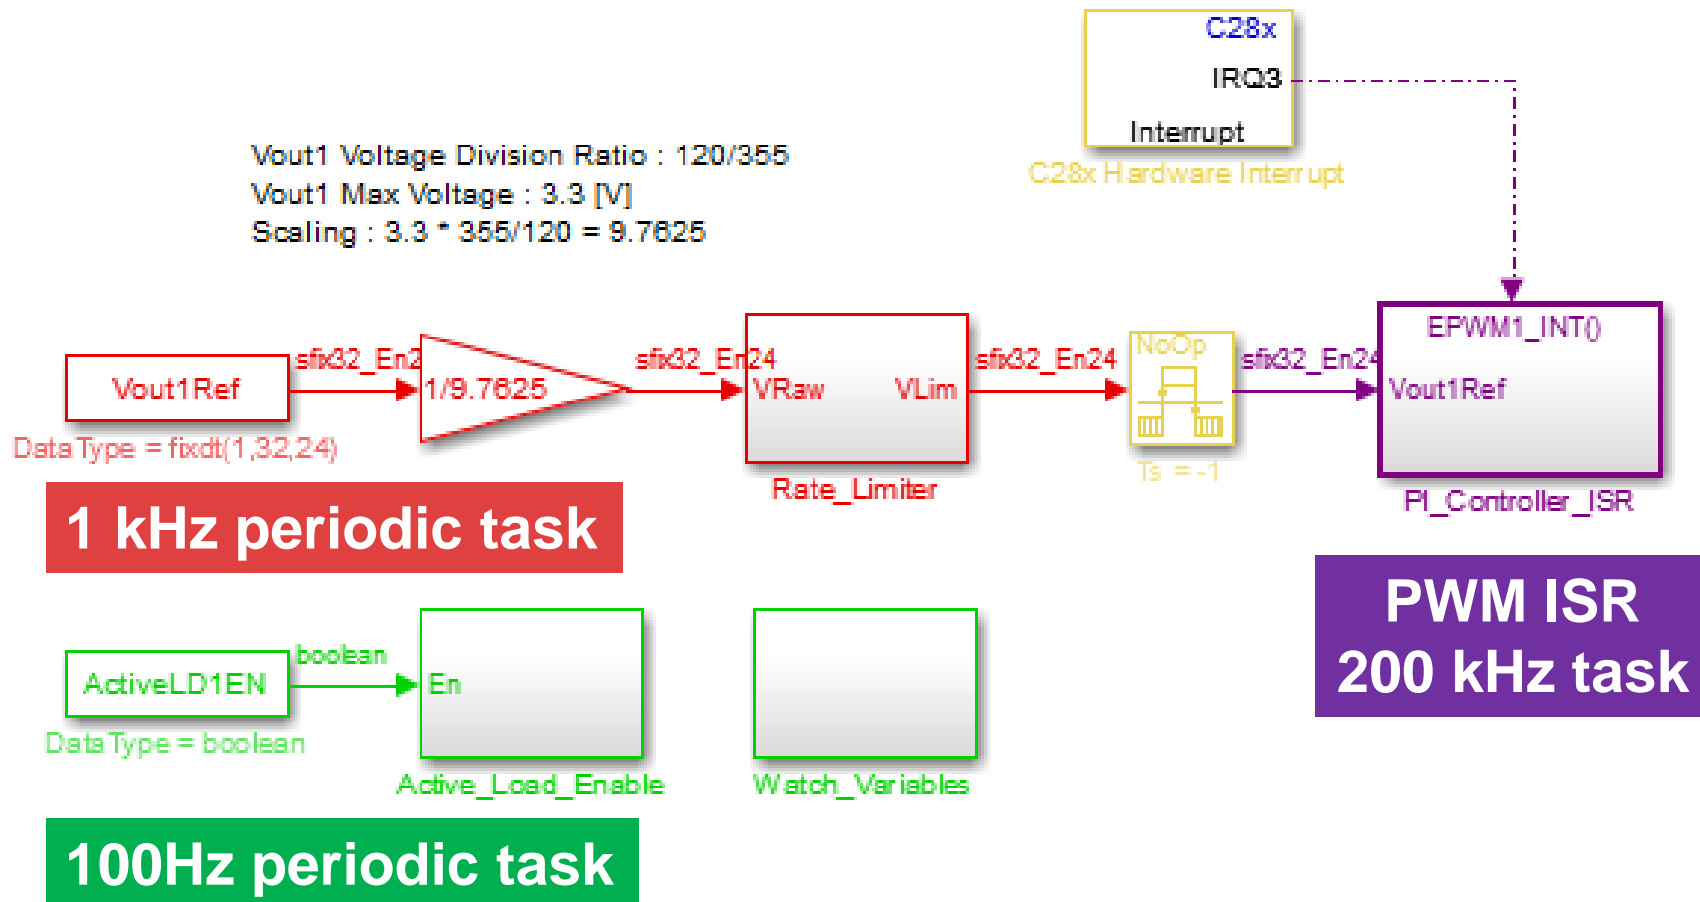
C28x
IRQ3
Interrupt
C28x Hardware Interrupt

Vout1 Voltage Division Ratio : 120/355
Vout1 Max Voltage : 3.3 [V]
Scaling : 3.3 * 355/120 = 9.7625

Vout1Ref
Data Type = fixdt(1,32,24)
sfix32_En24
1/9.7625
sfix32_En24
VRaw
VLim
Rate_Limiter
sfix32_En24
NoOp
Ts = -1
sfix32_En24
EPWM1_INT()
Vout1Ref
PI_Controller_ISR

1 kHz periodic task

PWM ISR
200 kHz task

ActiveLD1EN
Data Type = boolean
boolean
En
Active_Load_Enable
Watch_Variables

100Hz periodic task